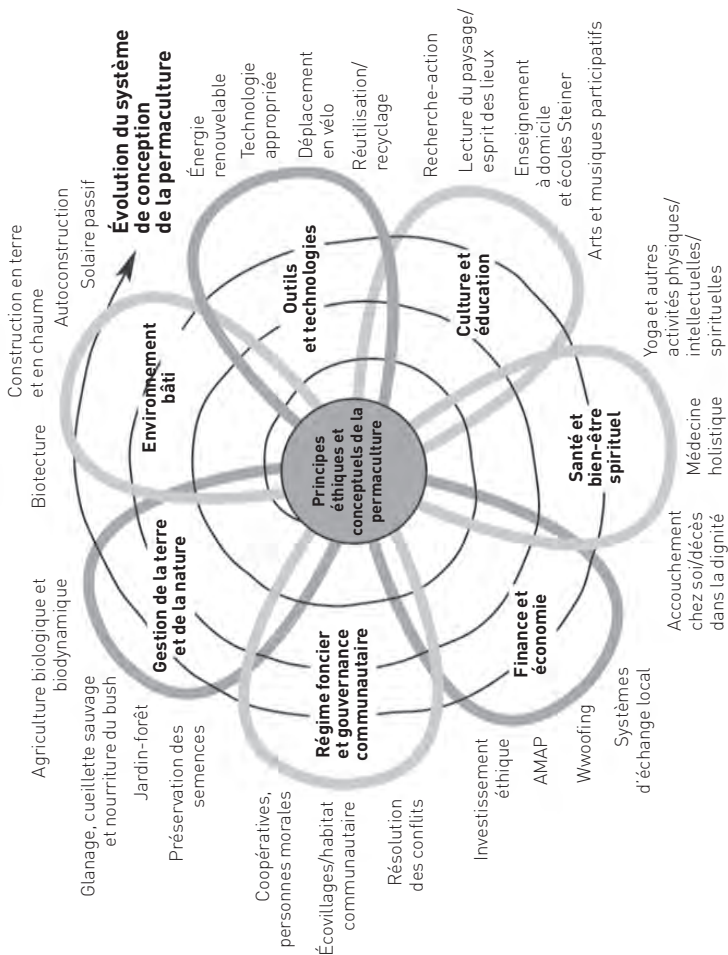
Évolution du système de conception de la permaculture

Principes éthiques et conceptuels de la permaculture

Environnement bâti

Outils et technologies

Culture et éducation

Santé et bien-être spirituel

Finance et économie

Régime foncier et gouvernance communautaire

Gestion de la terre et de la nature

Biotecture
Construction en terre et en chaume
Autoconstruction
Solaire passif

Énergie renouvelable
Technologie appropriée
Déplacement en vélo
Réutilisation/recyclage

Recherche-action
Lecture du paysage/esprit des lieux
Enseignement à domicile et écoles Steiner
Arts et musiques participatifs

Yoga et autres activités physiques/intellectuelles/spirituelles
Médecine holistique
Accouchement chez soi/décès dans la dignité

Systèmes d'échange local
Wwoofing
AMAP
Investissement éthique

Résolution des conflits
Écovillages/habitat communautaire
Coopératives, personnes morales

Préservation des semences
Jardin-forêt
Glanage, cueillette sauvage et nourriture du bush
Agriculture biologique et biodynamique